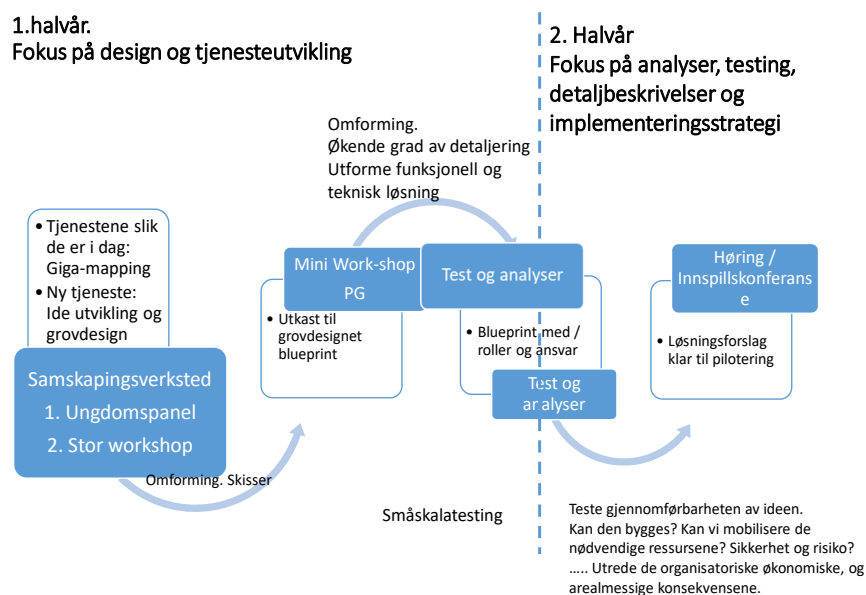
1.halvår.
Fokus på design og tjenesteutvikling

2. Halvår
Fokus på analyser, testing, detaljbeskrivelser og implementeringsstrategi

Omforming.
Økende grad av detaljering
Utforme funksjonell og teknisk løsning

• Tjenestene slik de er i dag: Giga-mapping
• Ny tjeneste: Ide utvikling og grovdesign

Samskapingsverksted
1. Ungdomspanel
2. Stor workshop

Mini Work-shop PG

• Utkast til grovdesignet blueprint

Test og analyser

• Blueprint med / roller og ansvar

Test og analyser

Høring / Innspillskonferanse

• Løsningsforslag klar til pilotering

Omforming. Skisser

Småskalatesting

Teste gjennomførbarheten av ideen.
Kan den bygges? Kan vi mobilisere de nødvendige ressursene? Sikkerhet og risiko?
….. Utrede de organisatoriske økonomiske, og arealmessige konsekvensene.